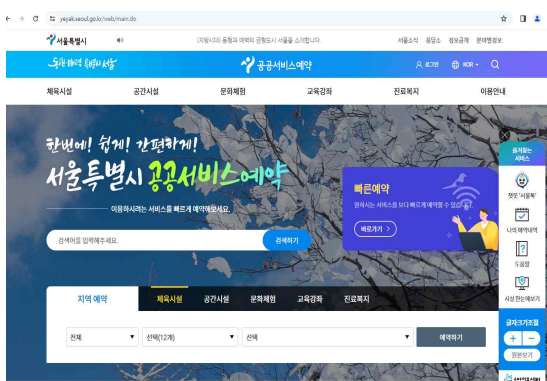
yeyak.seoul.go.kr/web/main.do

서울특별시

(자랑서죠) 동행과 매력의 글로벌도시 서울을 소개합니다.

서울소식 응답소 정보공개 분야별정보

동행 매력 특별시 서울

공공서비스예약

로그인 KOR

체육시설 공간시설 문화체험 교육강좌 진료복지 이용안내

한번에! 쉽게! 간편하게!

서울특별시 공공서비스예약

이용하시려는 서비스를 빠르게 예약해보세요.

검색어를 입력해주세요.

검색하기

빠른예약

원하시는 서비스를 보다 빠르게 예약할 수 있습니다.

바로가기

즐겨찾는 서비스

챗봇 '서울톡'

나의 예약내역

도움말

시설 현장예보기

글자크기조절

+ -

원본보기

지역 예약

체육시설 공간시설 문화체험 교육강좌 진료복지

전체

선택(12개)

선택

예약하기